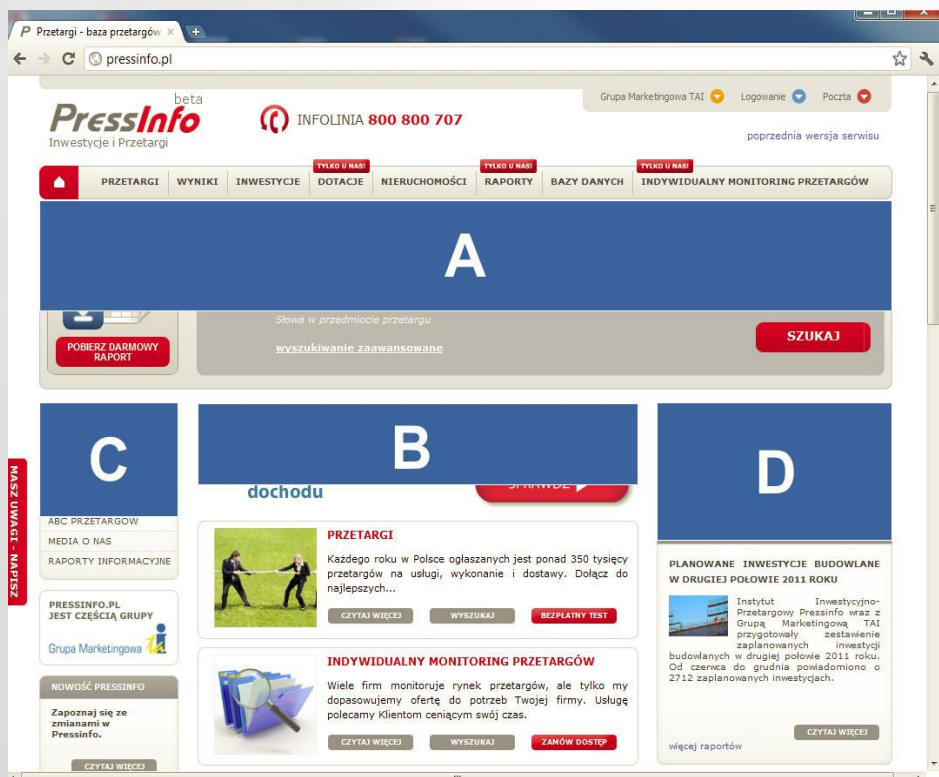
Przetargi - baza przetargów ×

pressinfo.pl

PressInfo beta
Inwestycje i Przetargi

INFOLINIA 800 800 707

Grupa Marketingowa TAI   Logowanie   Poczta

poprzednia wersja serwisu

TYLKO U NAS! TYLKO U NAS! TYLKO U NAS!

PRZETARGI   WYNIKI   INWESTYCJE   DOTACJE   NIERUCHOMOŚCI   RAPORTY   BAZY DANYCH   INDYWIDUALNY MONITORING PRZETARGÓW

A

Słowa w przedmiocie przetargu

wyszukiwanie zaawansowane

SZUKAJ

POBIERZ DARMOWY RAPORT

C

B

D

dochodu

SPRAWDŹ

MASZ UWAGI - NAPISZ

ABC PRZETARGÓW
MEDIA O NAS
RAPORTY INFORMACYJNE

PRESSINFO.PL JEST CZĘŚCIĄ GRUPY

Grupa Marketingowa TAI

NOWOŚĆ PRESSINFO

Zapoznaj się ze zmianami w Pressinfo.

CZYTAJ WIĘCEJ

PRZETARGI

Każdego roku w Polsce ogłaszanych jest ponad 350 tysięcy przetargów na usługi, wykonanie i dostawy. Dołącz do najlepszych...

CZYTAJ WIĘCEJ   WYSZUKAJ   BEZPŁATNY TEST

INDYWIDUALNY MONITORING PRZETARGÓW

Wiele firm monitoruje rynek przetargów, ale tylko my dopasowujemy ofertę do potrzeb Twojej firmy. Usługę polecamy Klientom ceniącym swój czas.

CZYTAJ WIĘCEJ   WYSZUKAJ   ZAMÓW DOSTĘP

PLANOWANE INWESTYCJE BUDOWLANE W DRUGIEJ POŁOWIE 2011 ROKU

Instytut Inwestycyjno-Przetargowy Pressinfo wraz z Grupą Marketingową TAI przygotował zestawienie zaplanowanych inwestycji budowlanych w drugiej połowie 2011 roku. Od czerwca do grudnia powiadomiono o 2712 zaplanowanych inwestycjach.

CZYTAJ WIĘCEJ

więcej raportów